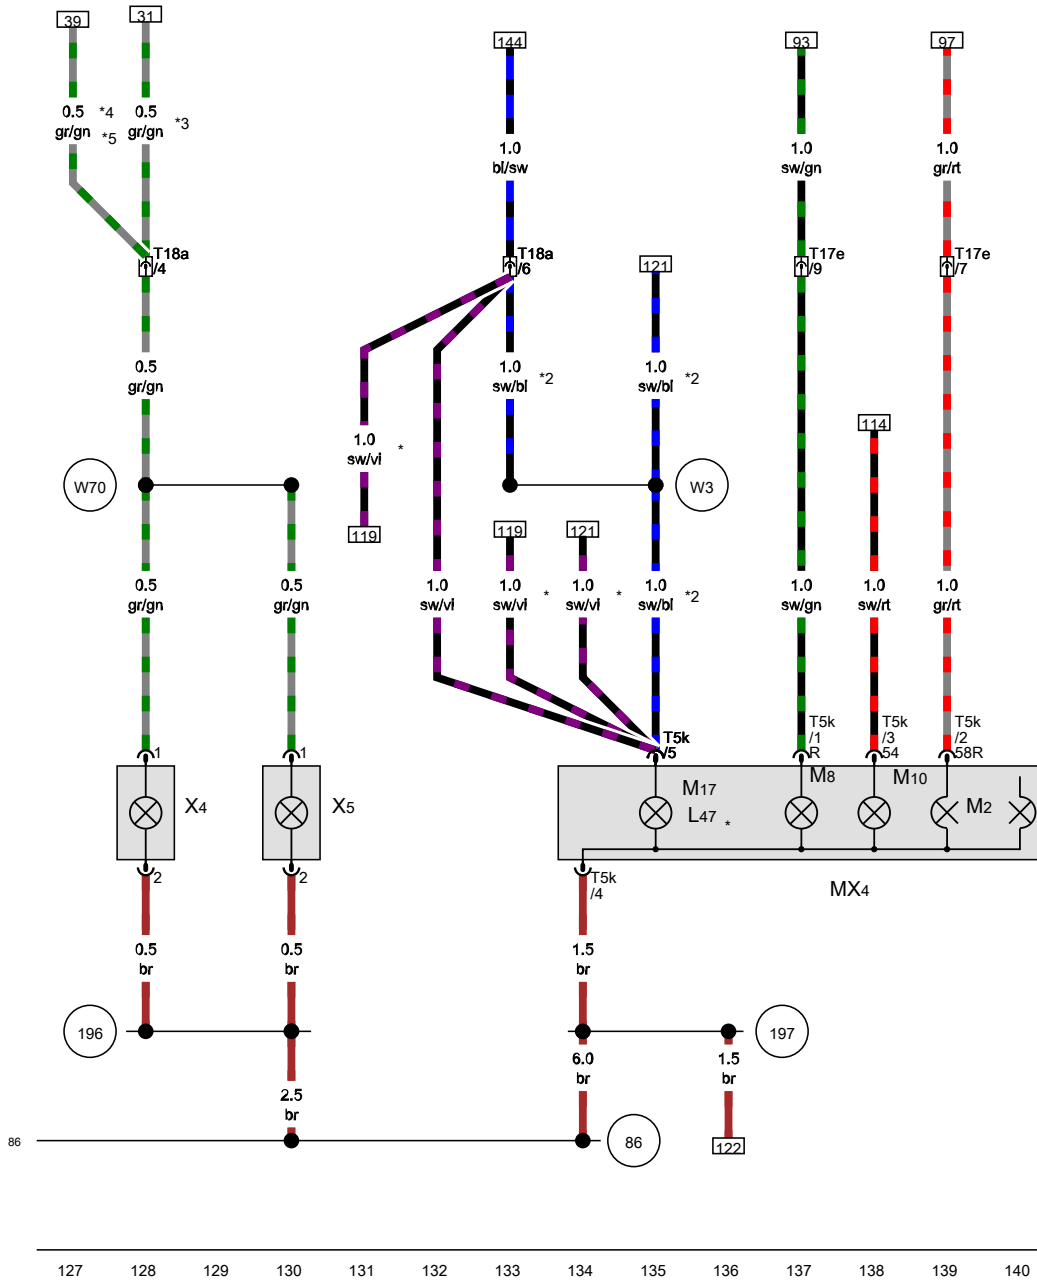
39
31
0.5 gr/gn *4 *5
0.5 gr/gn *3
144
1.0 bl/sw
93
1.0 sw/gn
97
1.0 gr/rt
T18a /4
T18a /6
121
T17e /9
T17e /7
0.5 gr/gn
1.0 sw/bl *2
1.0 sw/bl *2
114
1.0 sw/vi *
119
W70
W3
119
121
0.5 gr/gn
0.5 gr/gn
1.0 sw/vi
1.0 sw/vi *
1.0 sw/vi *
1.0 sw/bl *2
1.0 sw/gn
1.0 sw/rt
1.0 gr/rt
T5k /5
T5k /1 R
T5k /3 54
T5k /2 58R
1
1
X4
X5
M17
L47 *
M8
M10
M2
2
2
T5k /4
MX4
0.5 br
0.5 br
1.5 br
196
197
6.0 br
1.5 br
2.5 br
86
86
122
127 128 129 130 131 132 133 134 135 136 137 138 139 140